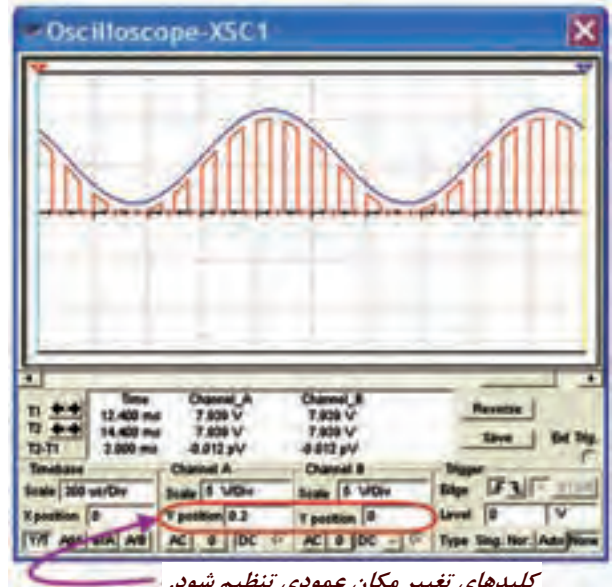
Oscilloscope-XSC1

| | Time | Channel_A | Channel_B |
|---|---|---|---|
| T1 | 12.400 ms | 7.939 V | 7.939 V |
| T2 | 14.400 ms | 7.939 V | 7.939 V |
| T2-T1 | 2.000 ms | -8.012 pV | -8.012 pV |

Reverse
Save
Ext. Trig.

Timebase
Scale 200 us/Div
X position 0
Y/T Add B/A A/B

Channel A
Scale 5 V/Div
Y position 0.2
AC 0 DC

Channel B
Scale 5 V/Div
Y position 0
AC 0 DC

Trigger
Edge
Level 0 V
Type Sing. Nor. Auto None

کلیدهای تغییر مکان عمودی تنظیم شود.